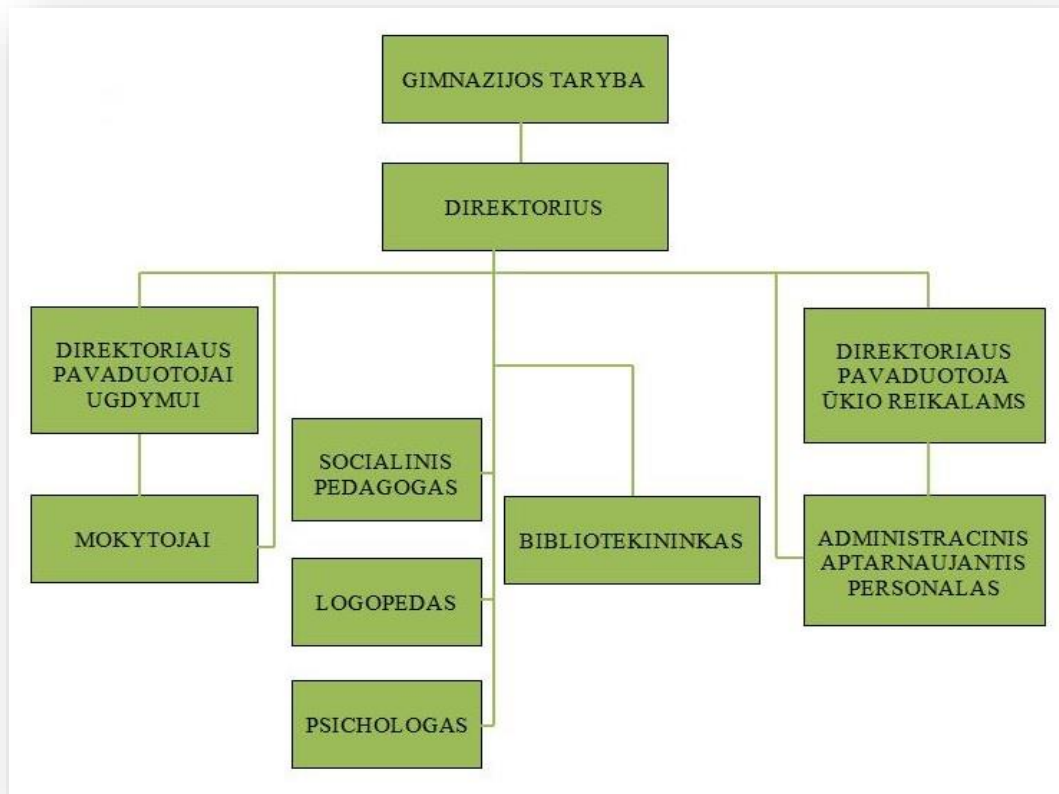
GIMNAZIJOS TARYBA

DIREKTORIUS

DIREKTORIAUS PAVADUOTOJAI UGDYMUI

MOKYTOJAI

SOCIALINIS PEDAGOGAS

LOGOPEDAS

PSICHOLOGAS

BIBLIOTEKININKAS

DIREKTORIAUS PAVADUOTOJA ŪKIO REIKALAMS

ADMINISTRACINIS APTARNAUJANTIS PERSONALAS